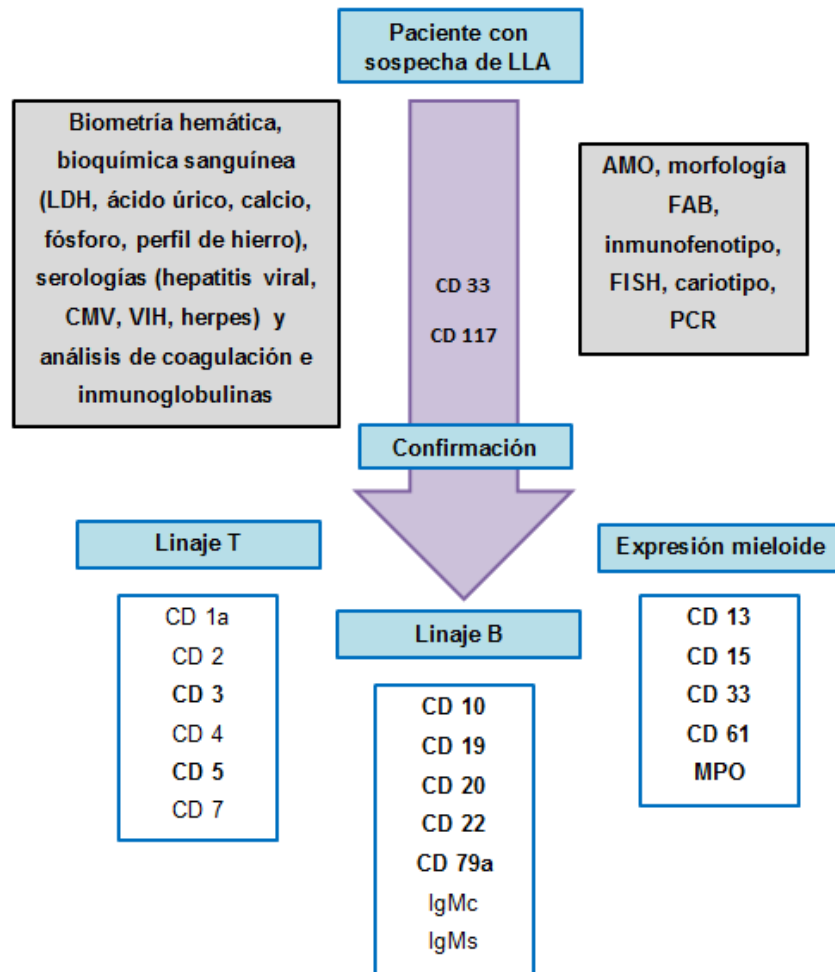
Paciente con sospecha de LLA

Biometría hemática, bioquímica sanguínea (LDH, ácido úrico, calcio, fósforo, perfil de hierro), serologías (hepatitis viral, CMV, VIH, herpes) y análisis de coagulación e inmunoglobulinas

CD 33
CD 117

AMO, morfología FAB, inmunofenotipo, FISH, cariotipo, PCR

Confirmación

Linaje T

CD 1a
CD 2
CD 3
CD 4
CD 5
CD 7

Linaje B

CD 10
CD 19
CD 20
CD 22
CD 79a
IgMc
IgMs

Expresión mieloide

CD 13
CD 15
CD 33
CD 61
MPO